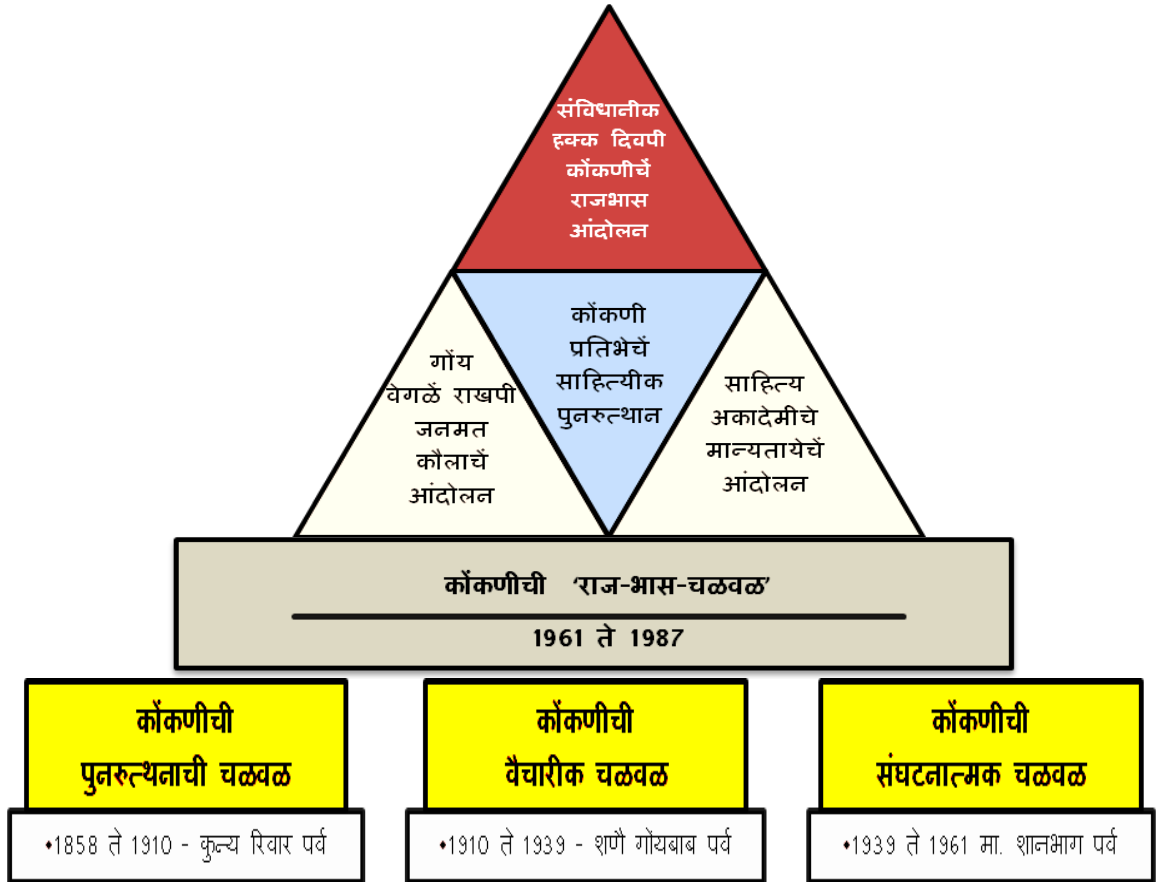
संविधानीक हक्क दिवपी कोंकणीचें राजभास आंदोलन

गोंय वेगळें राखपी जनमत कौलाचें आंदोलन

कोंकणी प्रतिभेचें साहित्यीक पुनरुत्थान

साहित्य अकादेमीचे मान्यतायेचें आंदोलन

कोंकणीची 'राज-भास-चळवळ'

1961 ते 1987

कोंकणीची पुनरुत्थनाची चळवळ

•1858 ते 1910 - कुन्य रिवार पर्व

कोंकणीची वैचारीक चळवळ

•1910 ते 1939 - शणै गोंयबाब पर्व

कोंकणीची संघटनात्मक चळवळ

•1939 ते 1961 मा. शानभाग पर्व